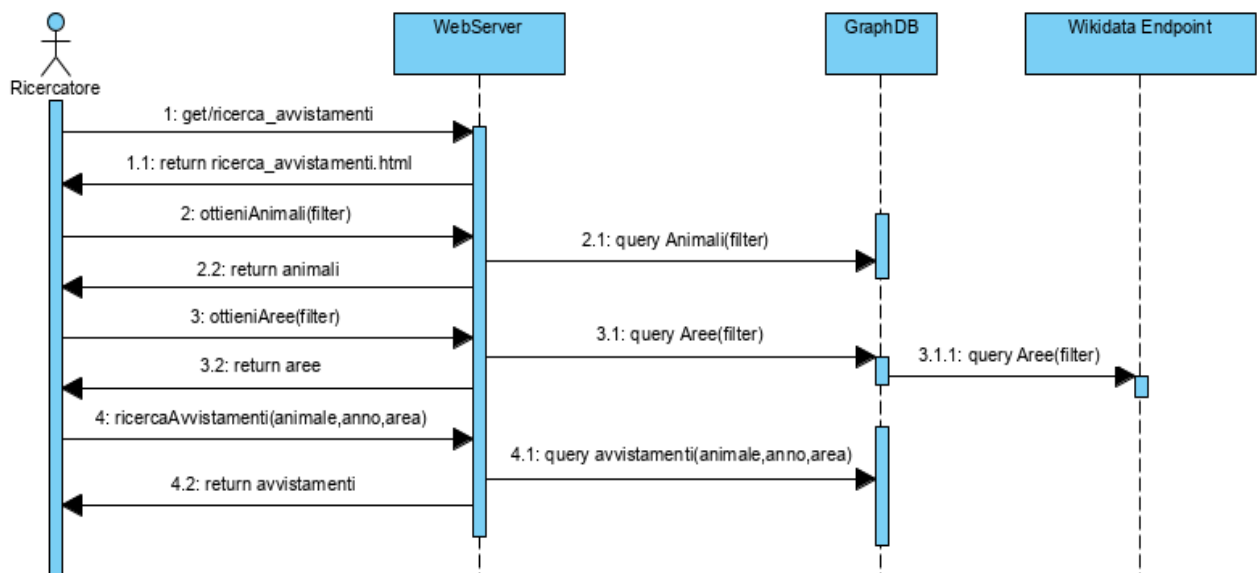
Ricercatore

WebServer

GraphDB

Wikidata Endpoint

1: get/ricerca_avvistamenti

1.1: return ricerca_avvistamenti.html

2: ottieniAnimali(filter)

2.1: query Animali(filter)

2.2: return animali

3: ottieniAree(filter)

3.1: query Aree(filter)

3.1.1: query Aree(filter)

3.2: return aree

4: ricercaAvvistamenti(animale,anno,area)

4.1: query avvistamenti(animale,anno,area)

4.2: return avvistamenti